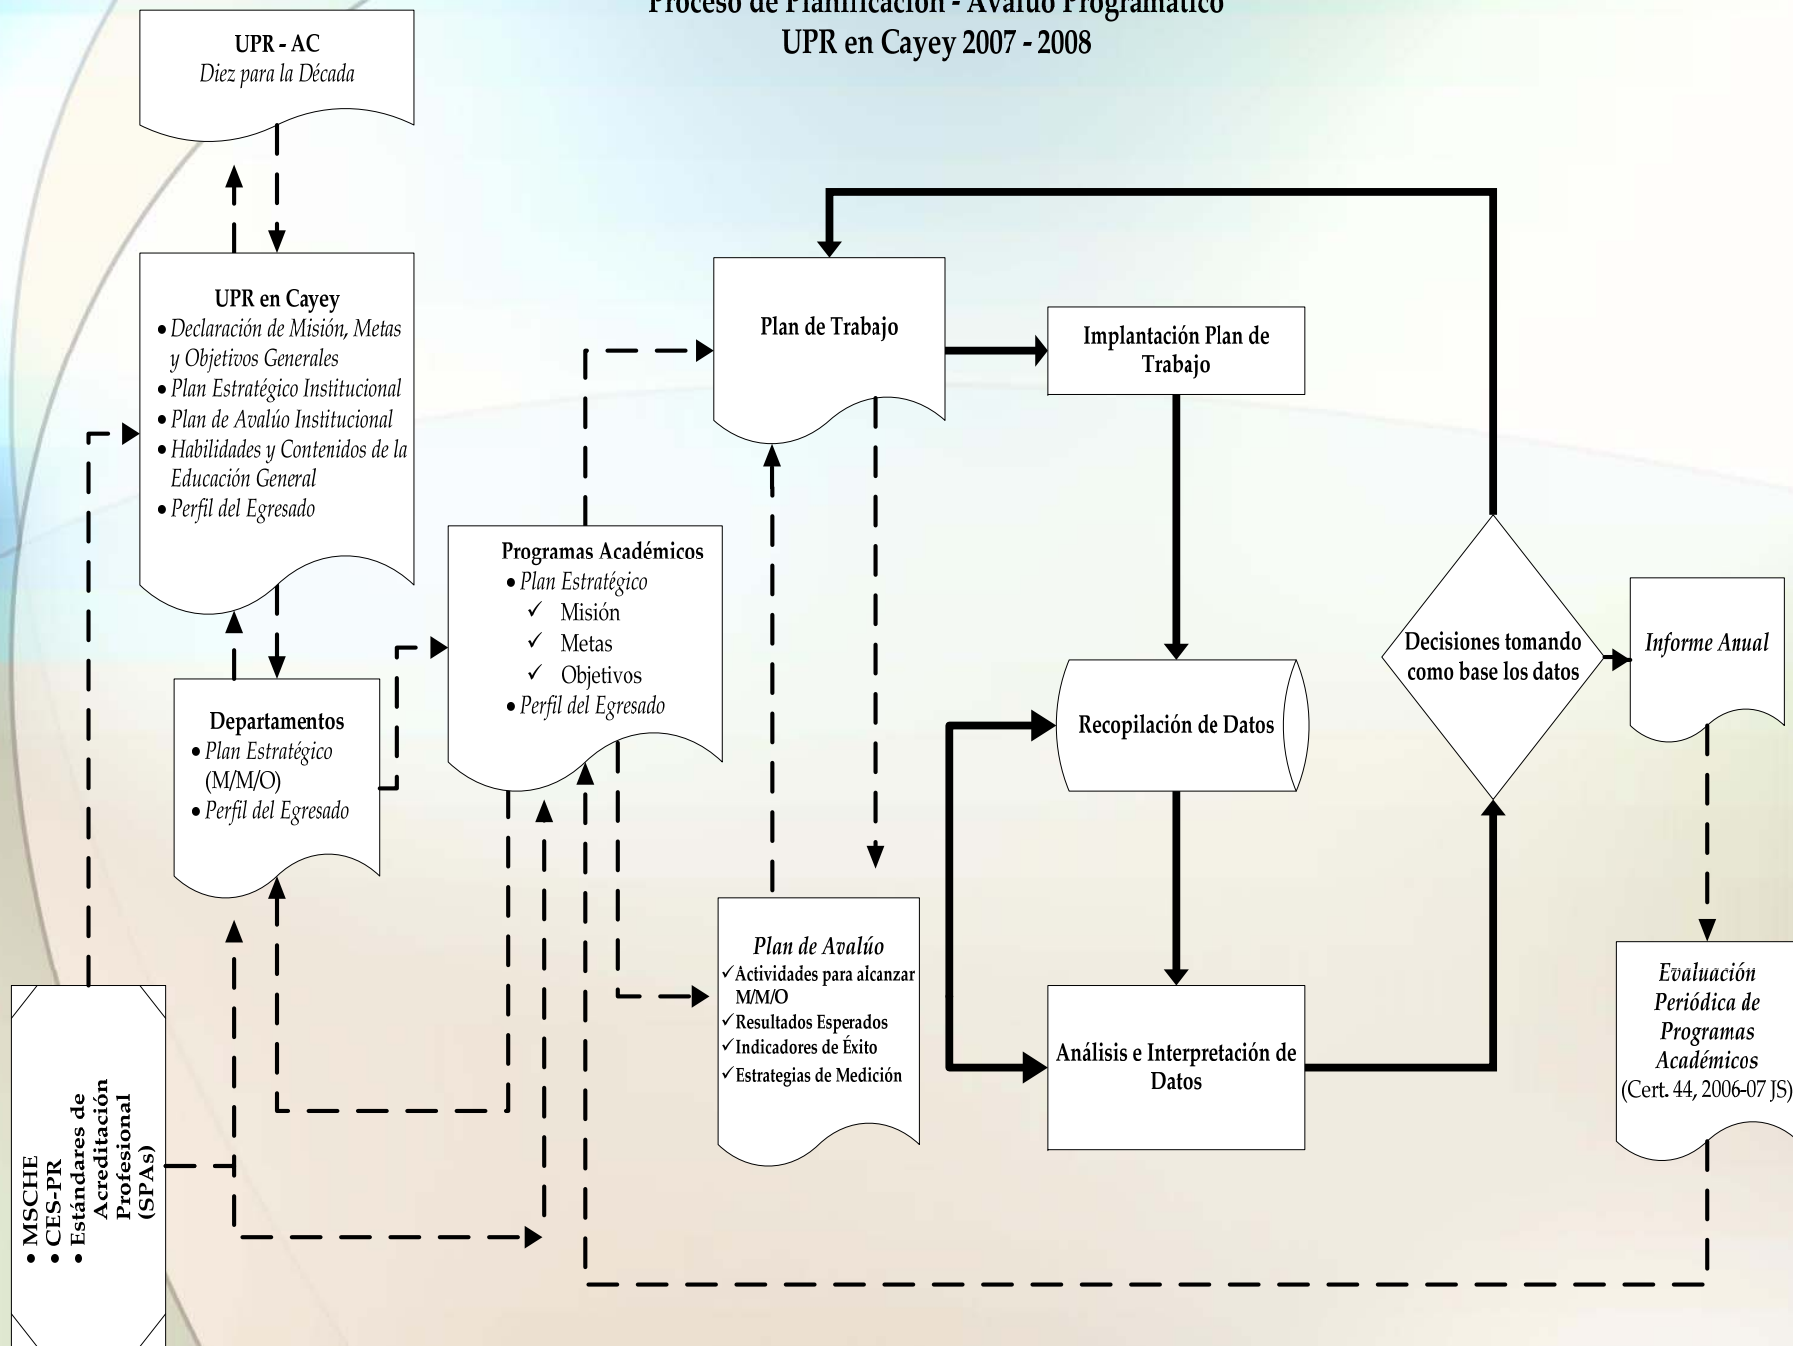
Proceso de Planificación - Avalúo Programático
UPR en Cayey 2007 - 2008

UPR - AC
Diez para la Década

UPR en Cayey
• Declaración de Misión, Metas y Objetivos Generales
• Plan Estratégico Institucional
• Plan de Avalúo Institucional
• Habilidades y Contenidos de la Educación General
• Perfil del Egresado

Departamentos
• Plan Estratégico (M/M/O)
• Perfil del Egresado

Programas Académicos
• Plan Estratégico
✓ Misión
✓ Metas
✓ Objetivos
• Perfil del Egresado

Plan de Trabajo

Implantación Plan de Trabajo

Recopilación de Datos

Análisis e Interpretación de Datos

Decisiones tomando como base los datos

Informe Anual

Evaluación Periódica de Programas Académicos (Cert. 44, 2006-07 JS)

Plan de Avalúo
✓Actividades para alcanzar M/M/O
✓Resultados Esperados
✓Indicadores de Éxito
✓Estrategias de Medición

• MSCHE
• CES-PR
• Estándares de Acreditación Profesional (SPAs)